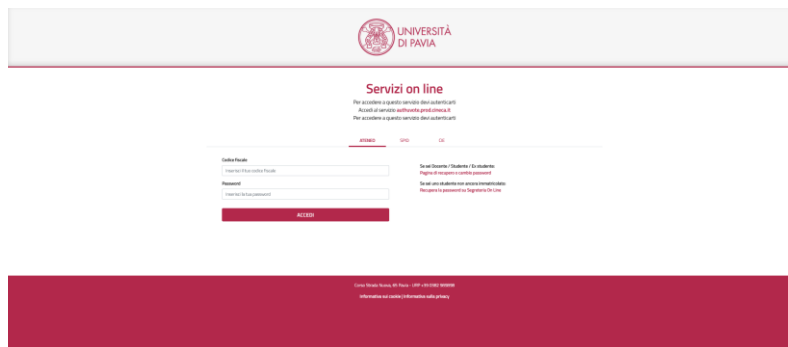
UNIVERSITÀ DI PAVIA

Servizi on line

Per accedere a questo servizio devi autenticarti
Accedi al servizio authsuite.prod.cineca.it
Per accedere a questo servizio devi autenticarti

ATENEO SPID CIE

Codice Fiscale
Inserisci il tuo codice fiscale

Password
Inserisci la tua password

ACCEDI

Se sei Docente / Studente / Ex studente:
Pagina di recupero o cambio password

Se sei uno studente non ancora immatricolato:
Recupera la password su Segreteria On Line

Corso Strada Nuova, 65 Pavia - URP +39 0382 989898

Informativa sui cookie | Informativa sulla privacy